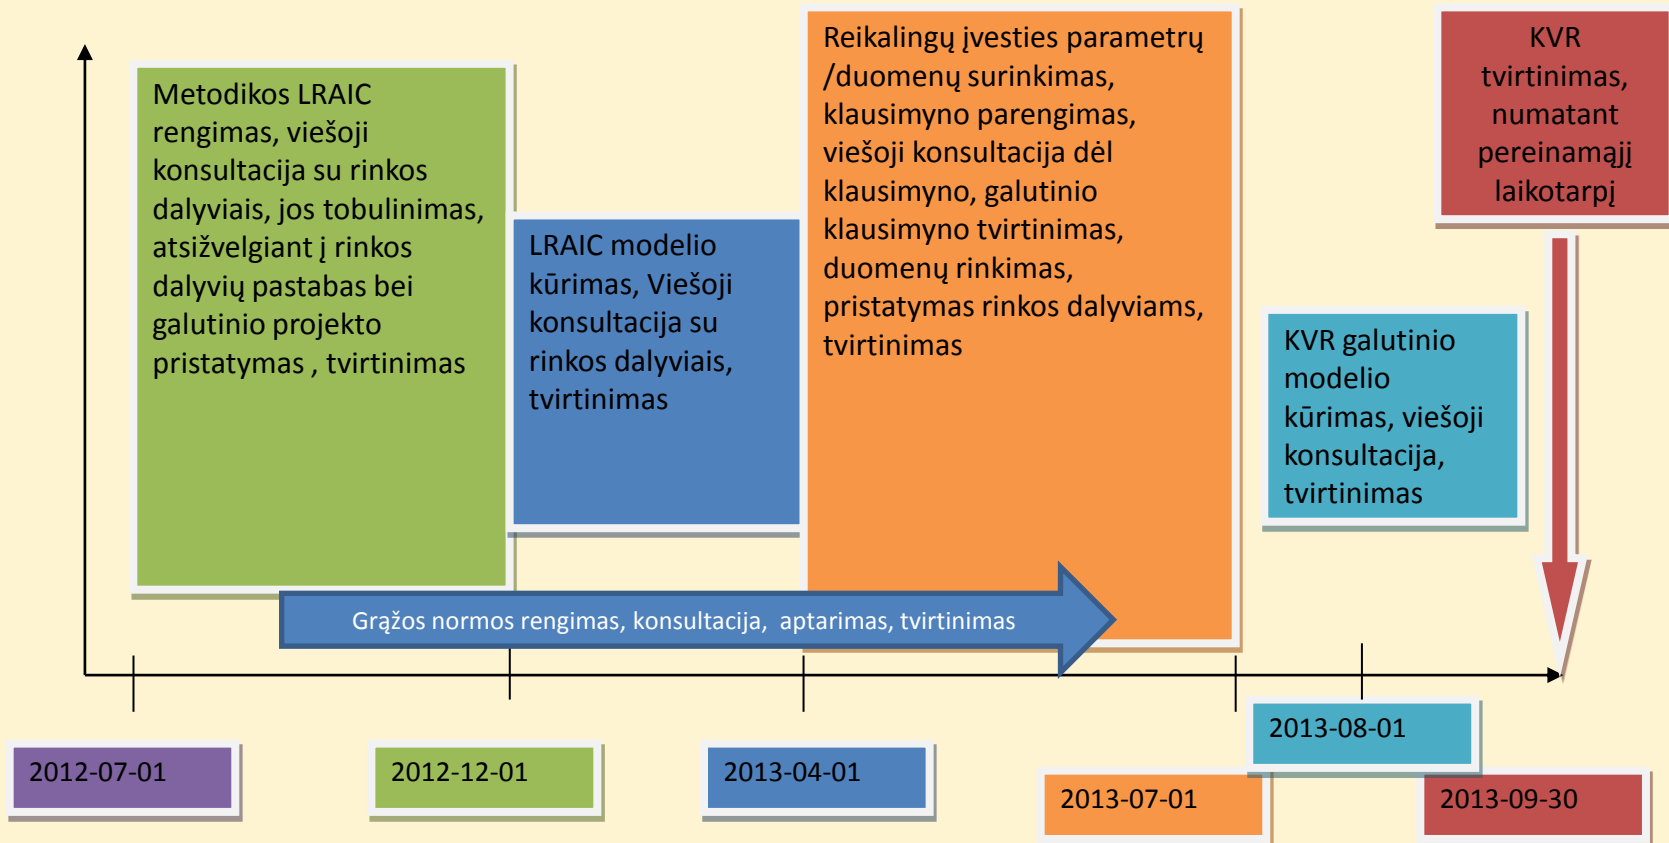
Metodikos LRAIC rengimas, viešoji konsultacija su rinkos dalyviais, jos tobulinimas, atsižvelgiant į rinkos dalyvių pastabas bei galutinio projekto pristatymas , tvirtinimas

LRAIC modelio kūrimas, Viešoji konsultacija su rinkos dalyviais, tvirtinimas

Reikalingų įvesties parametrų /duomenų surinkimas, klausimyno parengimas, viešoji konsultacija dėl klausimyno, galutinio klausimyno tvirtinimas, duomenų rinkimas, pristatymas rinkos dalyviams, tvirtinimas

KVR tvirtinimas, numatant pereinamąjį laikotarpį

KVR galutinio modelio kūrimas, viešoji konsultacija, tvirtinimas

Grąžos normos rengimas, konsultacija, aptarimas, tvirtinimas

2012-07-01

2012-12-01

2013-04-01

2013-08-01

2013-07-01

2013-09-30